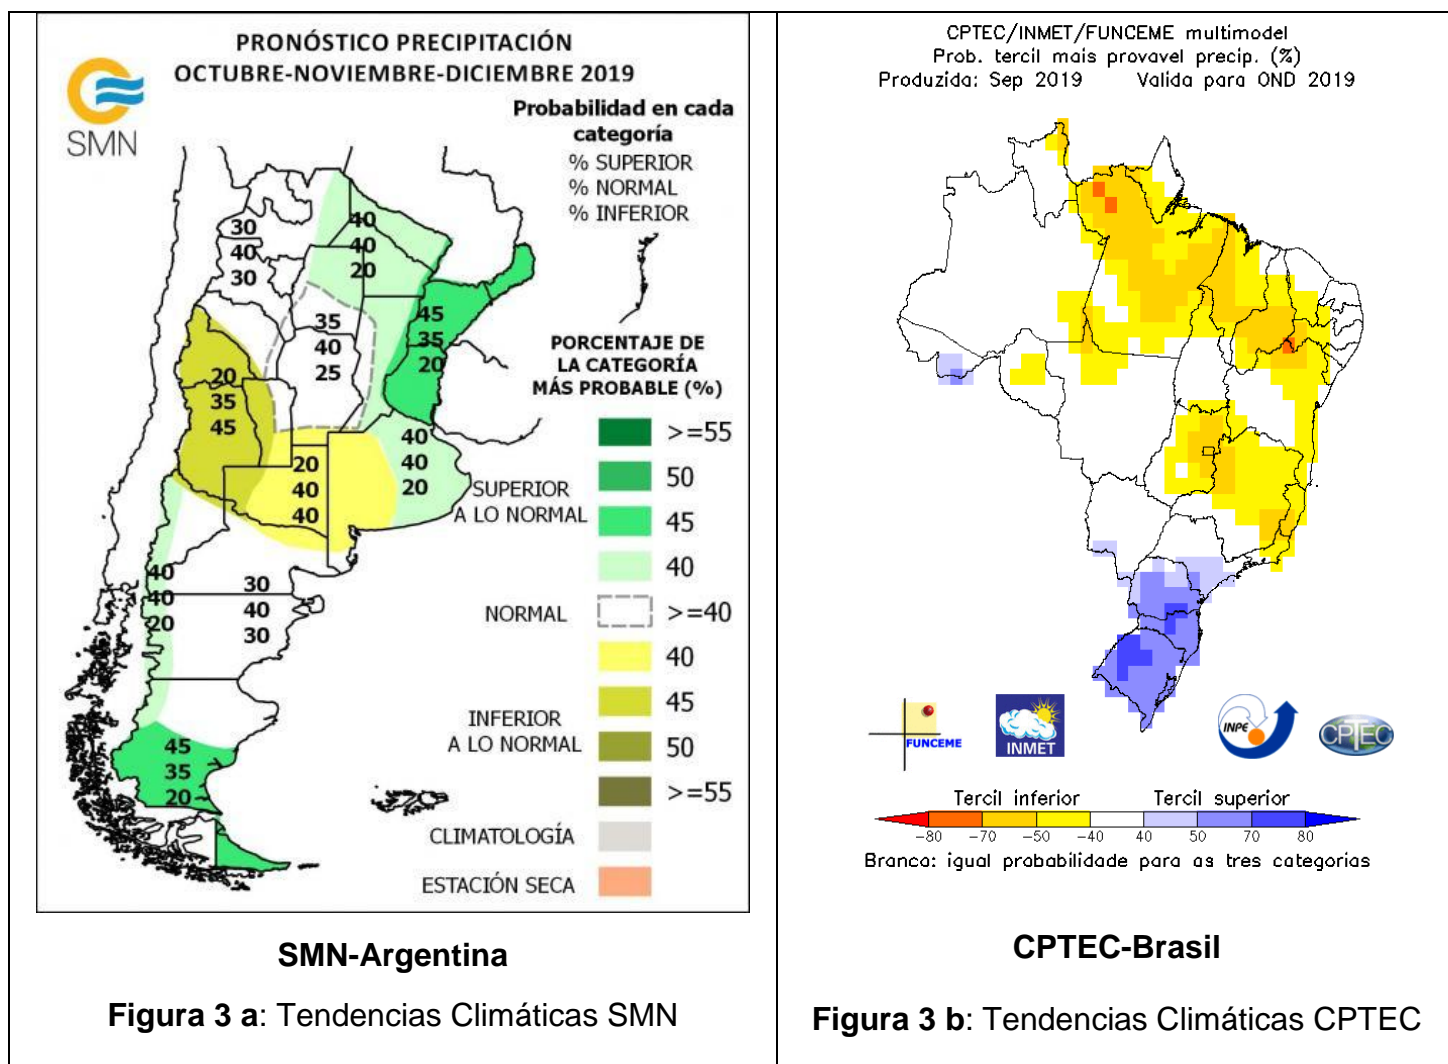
PRONÓSTICO PRECIPITACIÓN
OCTUBRE-NOVIEMBRE-DICIEMBRE 2019

SMN

Probabilidad en cada categoría
% SUPERIOR
% NORMAL
% INFERIOR

30
40
30

40
40
20

35
40
25

45
35
20

20
35
45

40
40
20

20
40
40

40
40
20

30
40
30

45
35
20

PORCENTAJE DE LA CATEGORÍA MÁS PROBABLE (%)

SUPERIOR A LO NORMAL
>=55
50
45
40

NORMAL
>=40
40

INFERIOR A LO NORMAL
45
50
>=55

CLIMATOLOGÍA

ESTACIÓN SECA

SMN-Argentina

**Figura 3 a**: Tendencias Climáticas SMN

CPTEC/INMET/FUNCEME multimodel
Prob. tercil mais provavel precip. (%)
Produzida: Sep 2019 Valida para OND 2019

FUNCEME
INMET
INPE
CPTEC

Tercil inferior Tercil superior
−80 −70 −50 −40 40 50 70 80
Branca: igual probabilidade para as tres categorias

CPTEC-Brasil

**Figura 3 b**: Tendencias Climáticas CPTEC